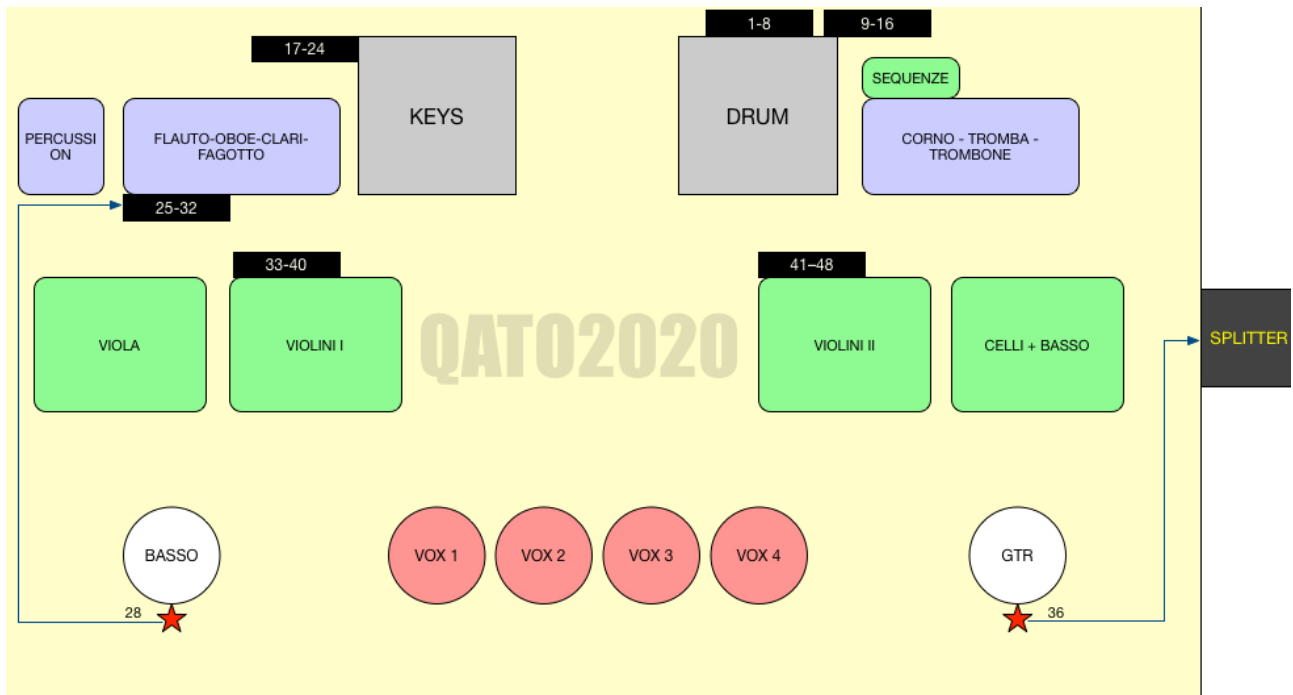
1-8

9-16

17-24

KEYS

DRUM

SEQUENZE

PERCUSSION

FLAUTO-OBOE-CLARI-FAGOTTO

CORNO - TROMBA - TROMBONE

25-32

33-40

41–48

VIOLA

VIOLINI I

QATO2020

VIOLINI II

CELLI + BASSO

SPLITTER

BASSO

VOX 1

VOX 2

VOX 3

VOX 4

GTR

28

36